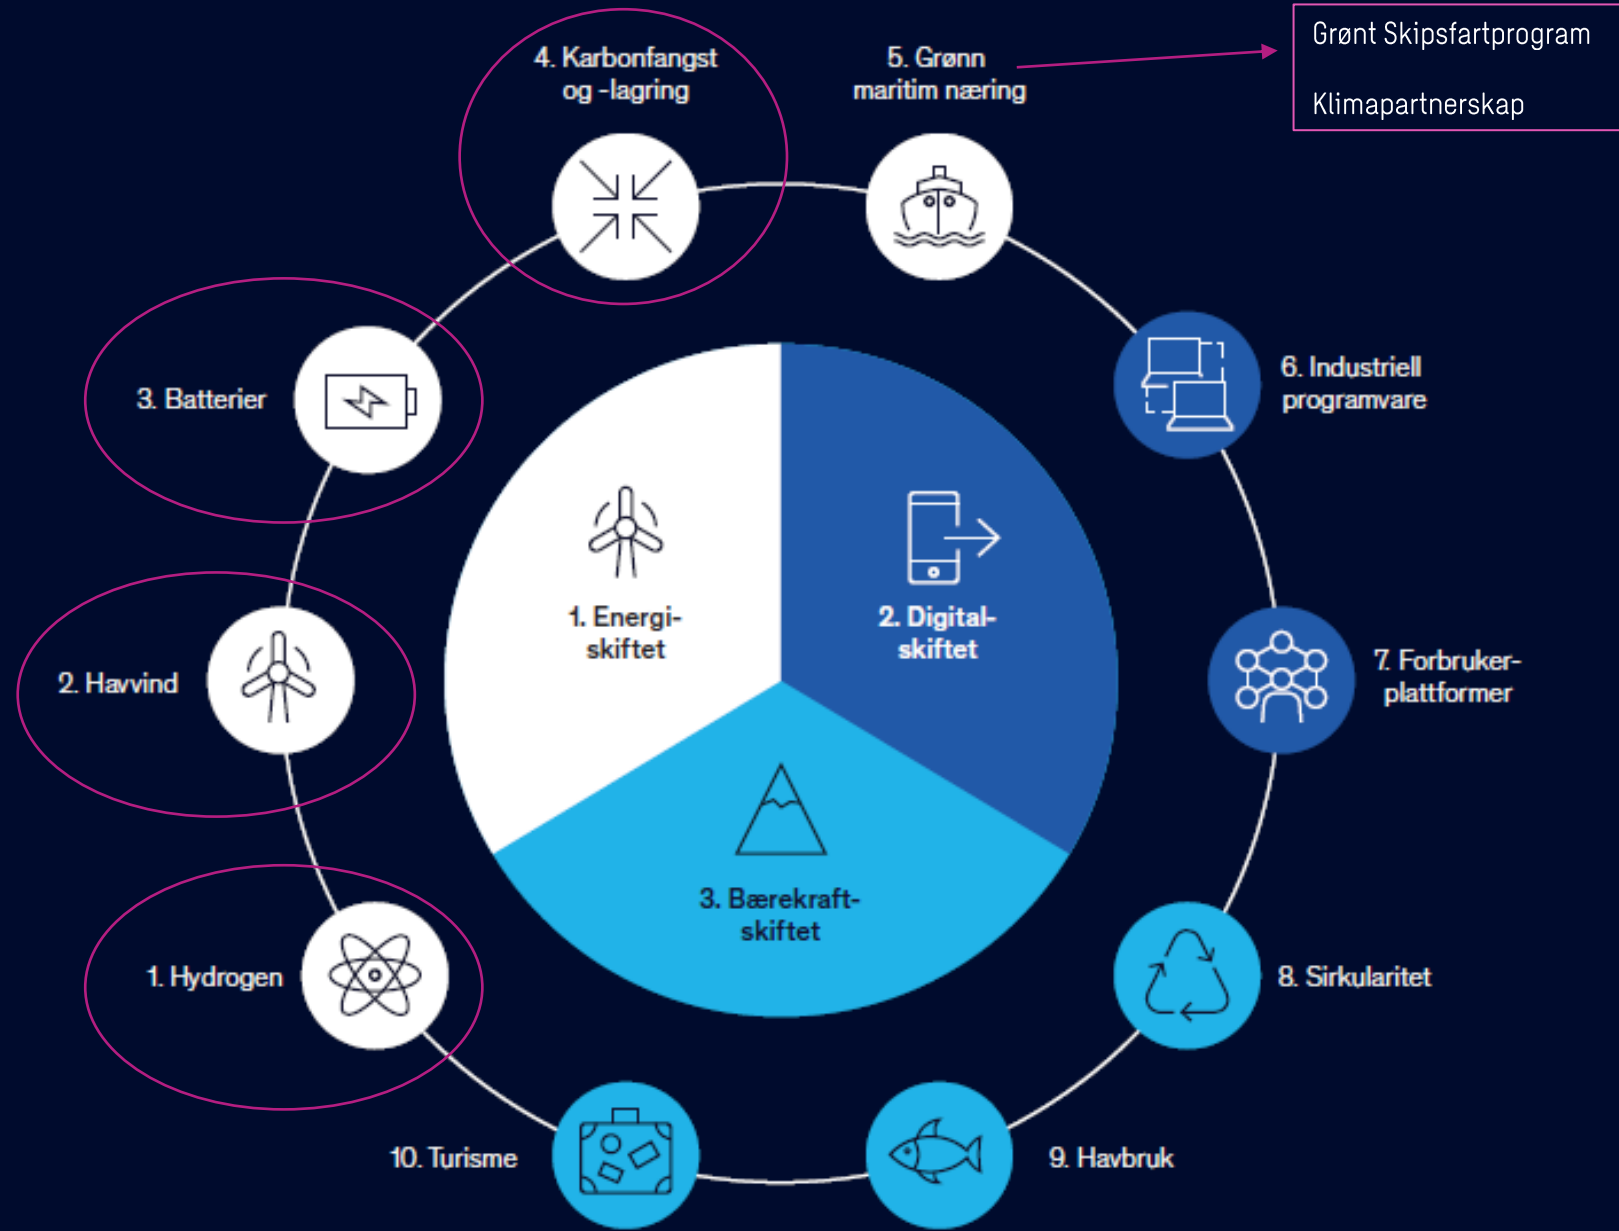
Grønt Skipsfartprogram

Klimapartnerskap

4. Karbonfangst og -lagring

5. Grønn maritim næring

3. Batterier

6. Industriell programvare

1. Energiskiftet

2. Digitalskiftet

2. Havvind

7. Forbrukerplattformer

3. Bærekraftskiftet

1. Hydrogen

8. Sirkularitet

10. Turisme

9. Havbruk